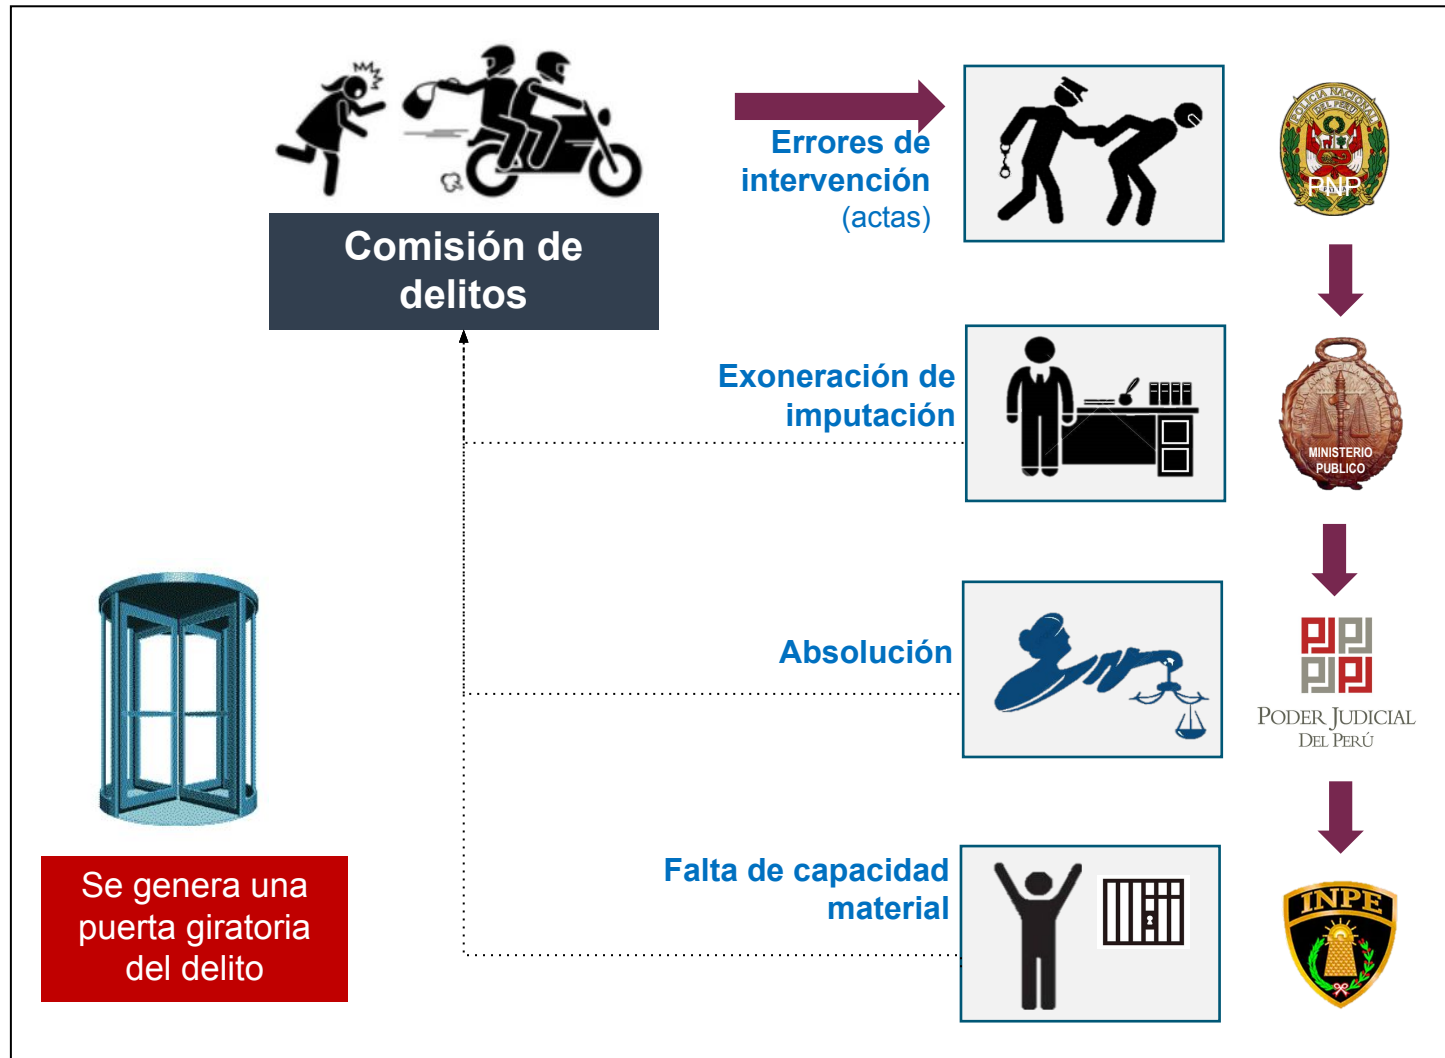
Comisión de delitos

Errores de intervención (actas)

POLICIA NACIONAL DEL PERU
PNP

Exoneración de imputación

MINISTERIO PUBLICO

Absolución

PODER JUDICIAL DEL PERÚ

Falta de capacidad material

INPE

Se genera una puerta giratoria del delito